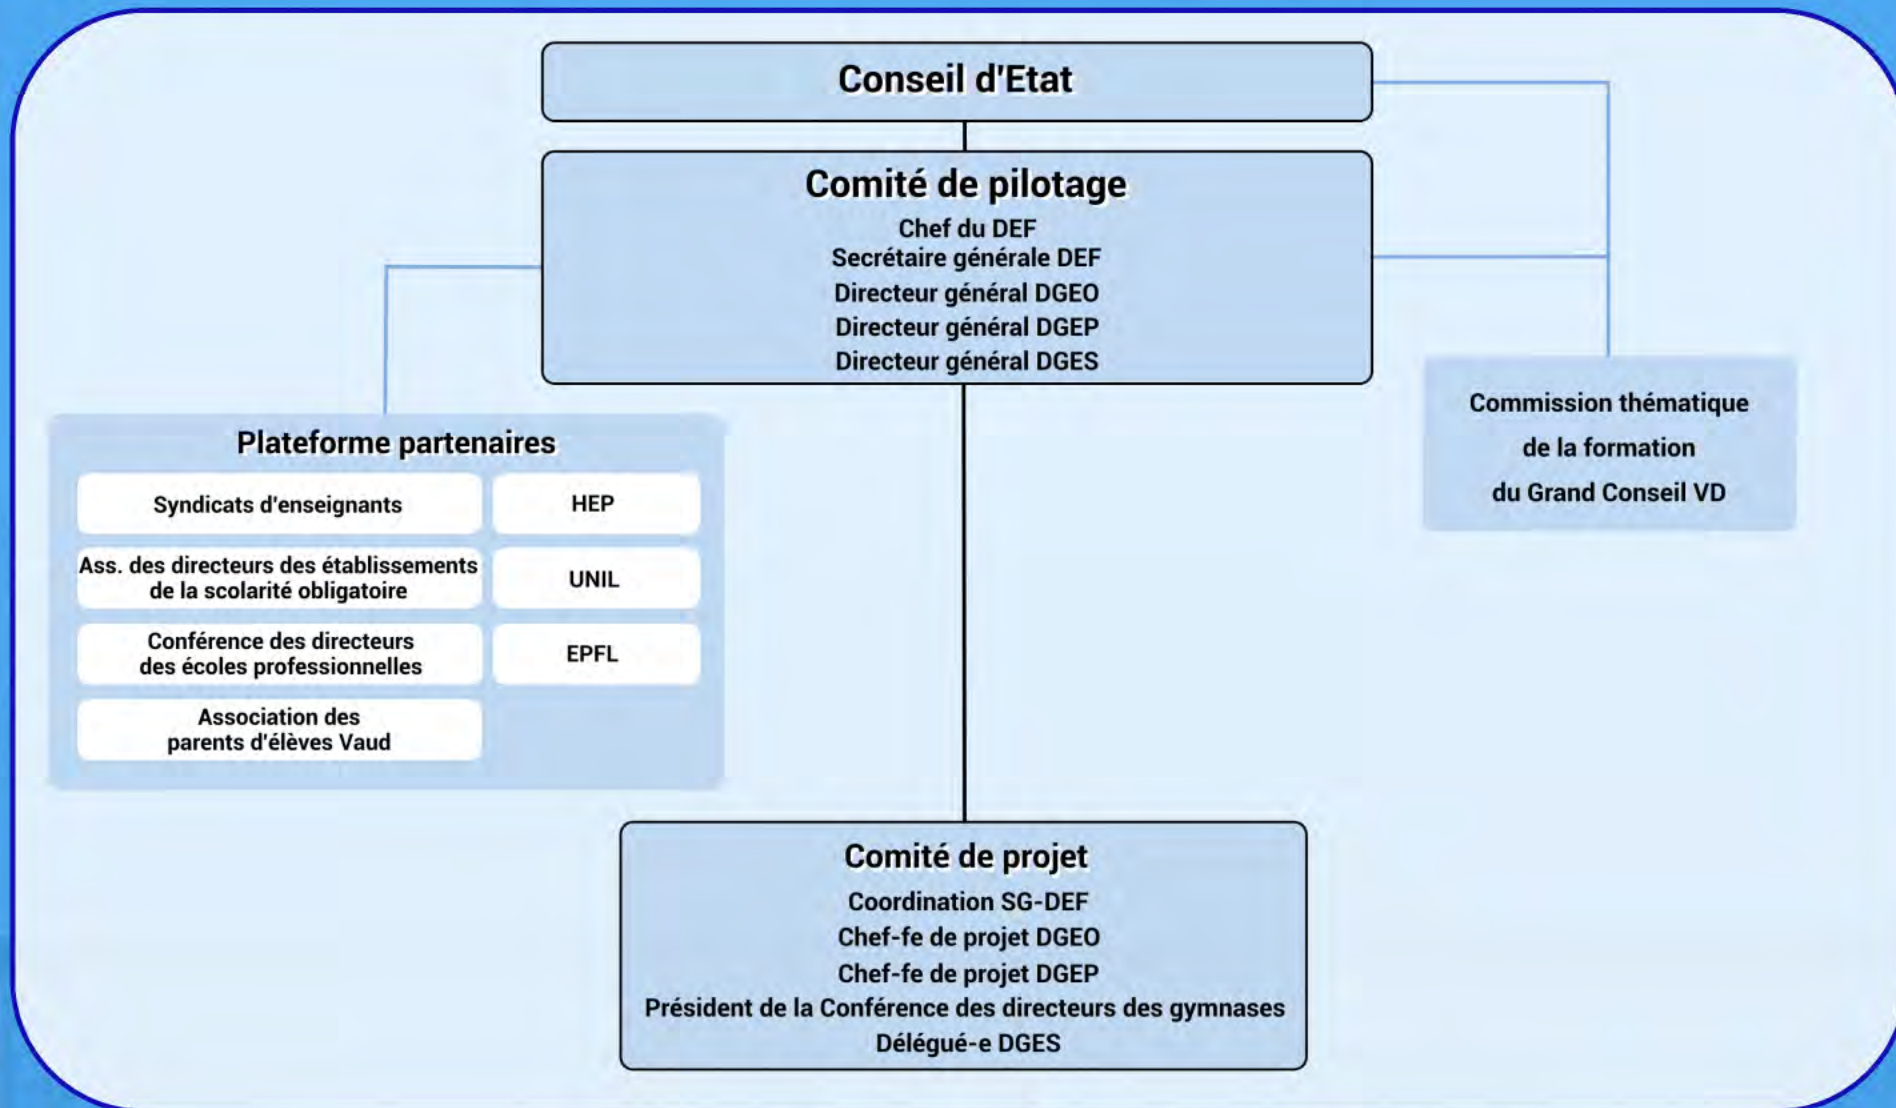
Conseil d'Etat

Comité de pilotage
Chef du DEF
Secrétaire générale DEF
Directeur général DGEO
Directeur général DGEP
Directeur général DGES

Commission thématique de la formation du Grand Conseil VD

Plateforme partenaires

Syndicats d'enseignants

HEP

Ass. des directeurs des établissements de la scolarité obligatoire

UNIL

Conférence des directeurs des écoles professionnelles

EPFL

Association des parents d'élèves Vaud

Comité de projet
Coordination SG-DEF
Chef-fe de projet DGEO
Chef-fe de projet DGEP
Président de la Conférence des directeurs des gymnases
Délégué-e DGES